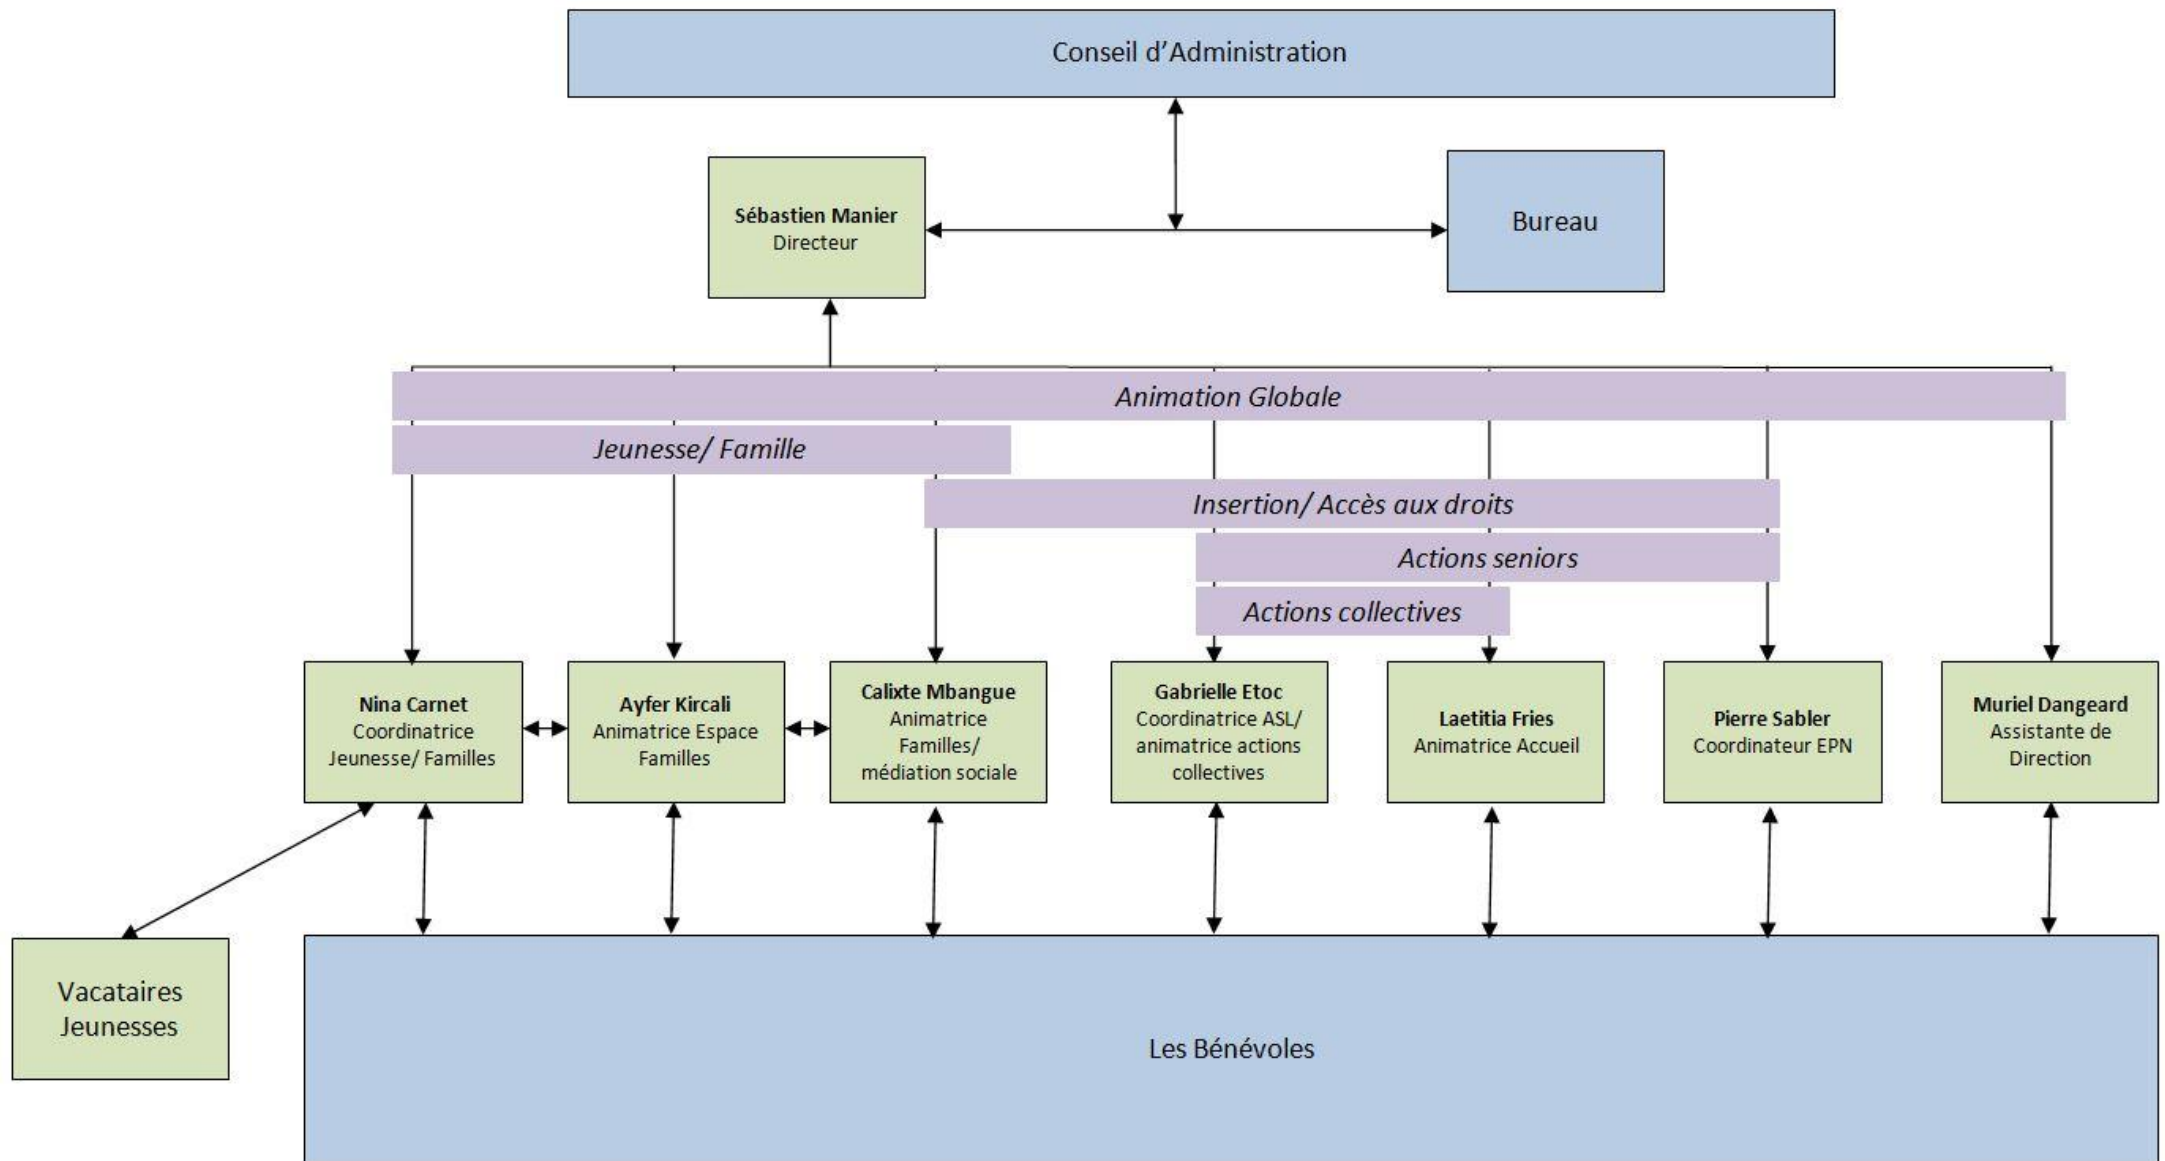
Conseil d'Administration

Sébastien Manier
Directeur

Bureau

Animation Globale

Jeunesse/ Famille

Insertion/ Accès aux droits

Actions seniors

Actions collectives

Nina Carnet
Coordinatrice Jeunesse/ Familles

Ayfer Kircali
Animatrice Espace Familles

Calixte Mbangue
Animatrice Familles/ médiation sociale

Gabrielle Etoc
Coordinatrice ASL/ animatrice actions collectives

Laetitia Fries
Animatrice Accueil

Pierre Sabler
Coordinateur EPN

Muriel Dangeard
Assistante de Direction

Vacataires Jeunesses

Les Bénévoles